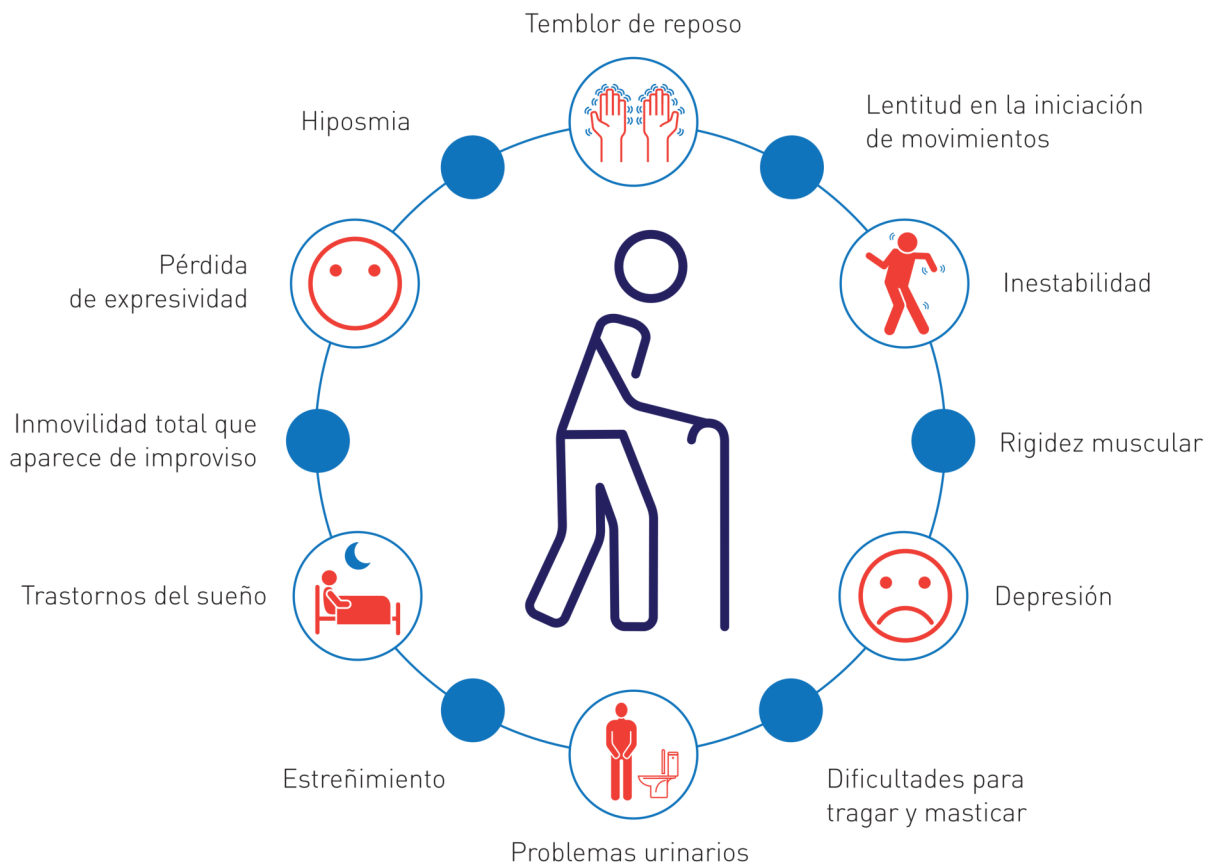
Temblor de reposo

Lentitud en la iniciación de movimientos

Inestabilidad

Rigidez muscular

Depresión

Dificultades para tragar y masticar

Problemas urinarios

Estreñimiento

Trastornos del sueño

Inmovilidad total que aparece de improviso

Pérdida de expresividad

Hiposmia